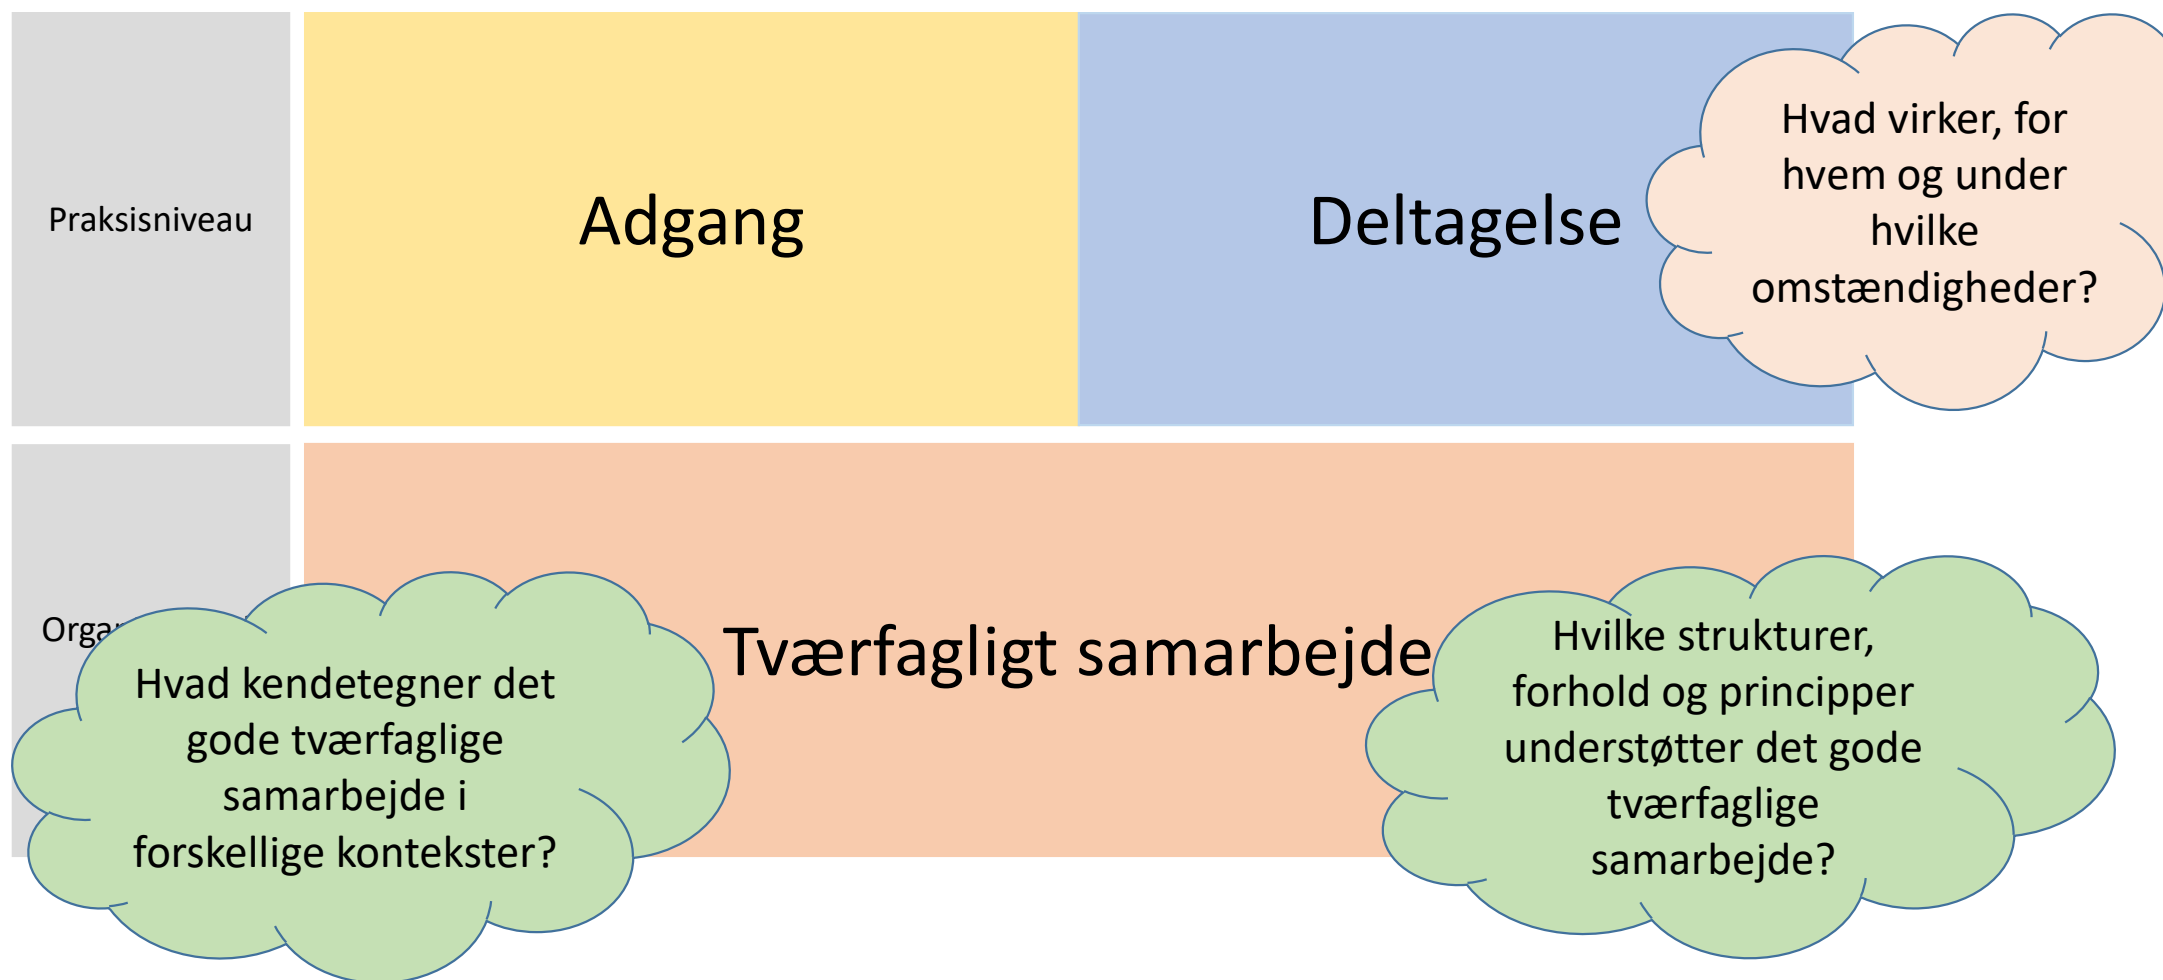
Praksisniveau

Adgang

Deltagelse

Hvad virker, for hvem og under hvilke omstændigheder?

Orga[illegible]

Tværfagligt samarbejde

Hvad kendetegner det gode tværfaglige samarbejde i forskellige kontekster?

Hvilke strukturer, forhold og principper understøtter det gode tværfaglige samarbejde?